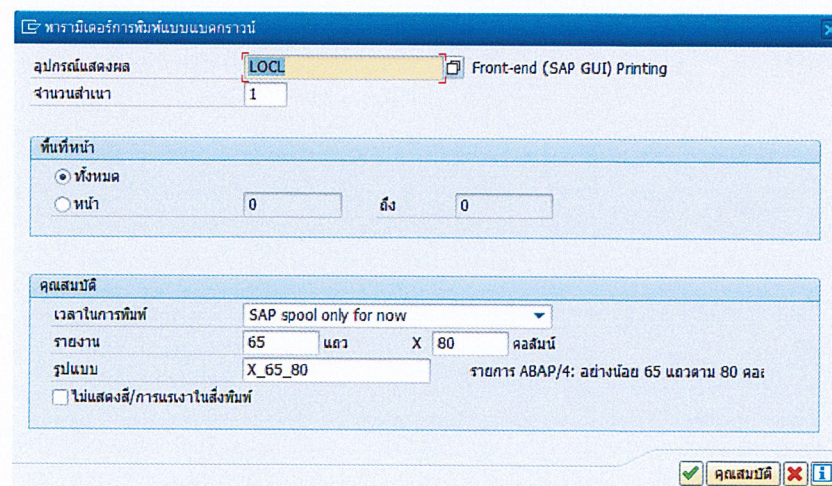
พารามิเตอร์การพิมพ์แบบแบคกราวน์

อุปกรณ์แสดงผล LOCL Front-end (SAP GUI) Printing
จำนวนสำเนา 1

พื้นที่หน้า
ทั้งหมด
หน้า 0 ถึง 0

คุณสมบัติ
เวลาในการพิมพ์ SAP spool only for now
รายงาน 65 แถว X 80 คอลัมน์
รูปแบบ X_65_80 รายการ ABAP/4: อย่างน้อย 65 แถวตาม 80 คอ
ไม่แสดงสี/การแรเงาในสิ่งพิมพ์

คุณสมบัติ